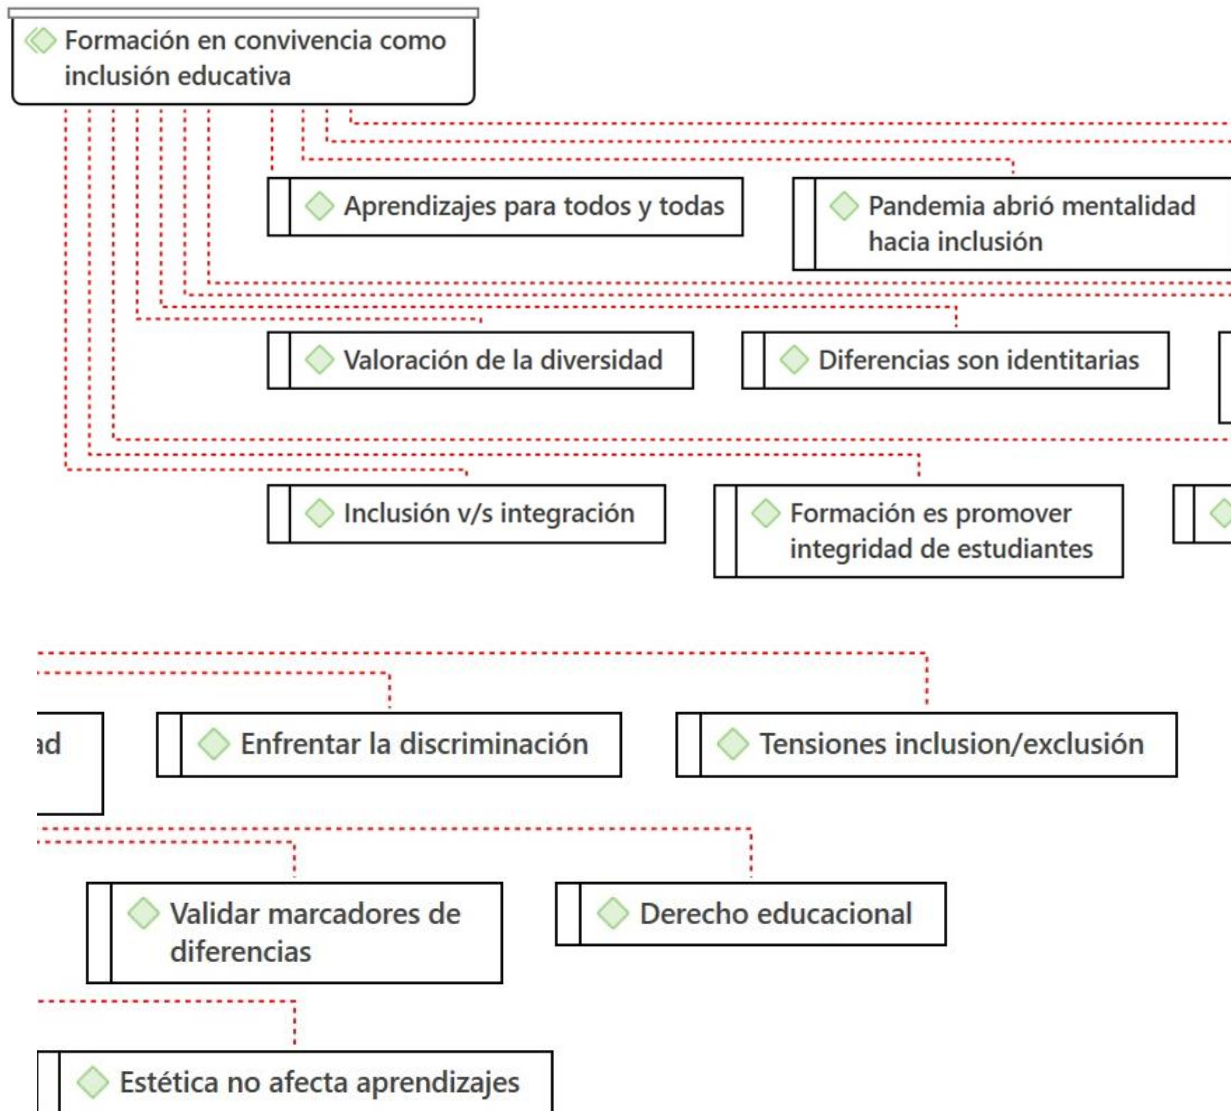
Formación en convivencia como inclusión educativa

Aprendizajes para todos y todas

Pandemia abrió mentalidad hacia inclusión

Valoración de la diversidad

Diferencias son identitarias

Inclusión v/s integración

Formación es promover integridad de estudiantes

ad

Enfrentar la discriminación

Tensiones inclusion/exclusión

Validar marcadores de diferencias

Derecho educacional

Estética no afecta aprendizajes